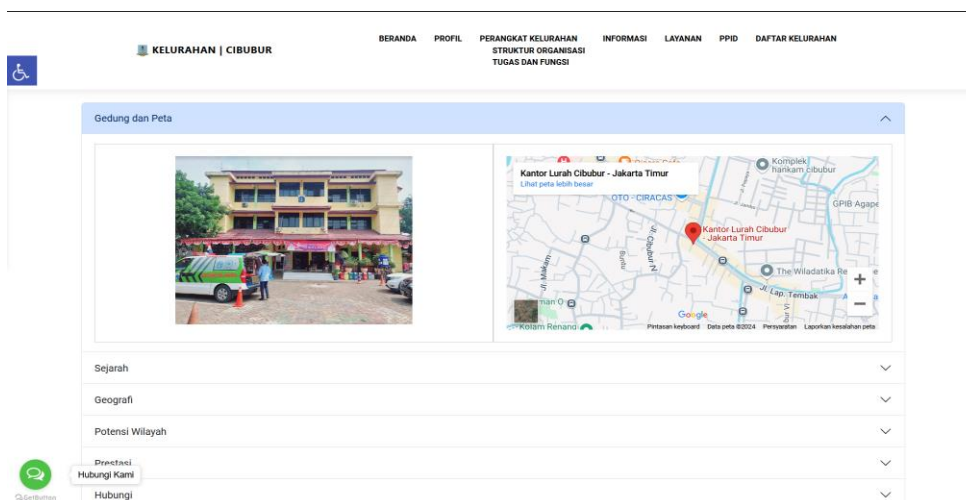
KELURAHAN | CIBUBUR

BERANDA PROFIL PERANGKAT KELURAHAN STRUKTUR ORGANISASI TUGAS DAN FUNGSI INFORMASI LAYANAN PPID DAFTAR KELURAHAN

Gedung dan Peta

Kantor Lurah Cibubur - Jakarta Timur
Lihat peta lebih besar

Komplek hankam cibubur
OTO - CIRACAS
GPIB Agape
Kantor Lurah Cibubur - Jakarta Timur
The Wiladatika Re
Jl. Lap. Tembak
Kolam Renang
Google
Pintasan keyboard Data peta ©2024 Persyaratan Laporkan kesalahan peta

Sejarah

Geografi

Potensi Wilayah

Prestasi

Hubungi Kami

Hubungi

GetButton